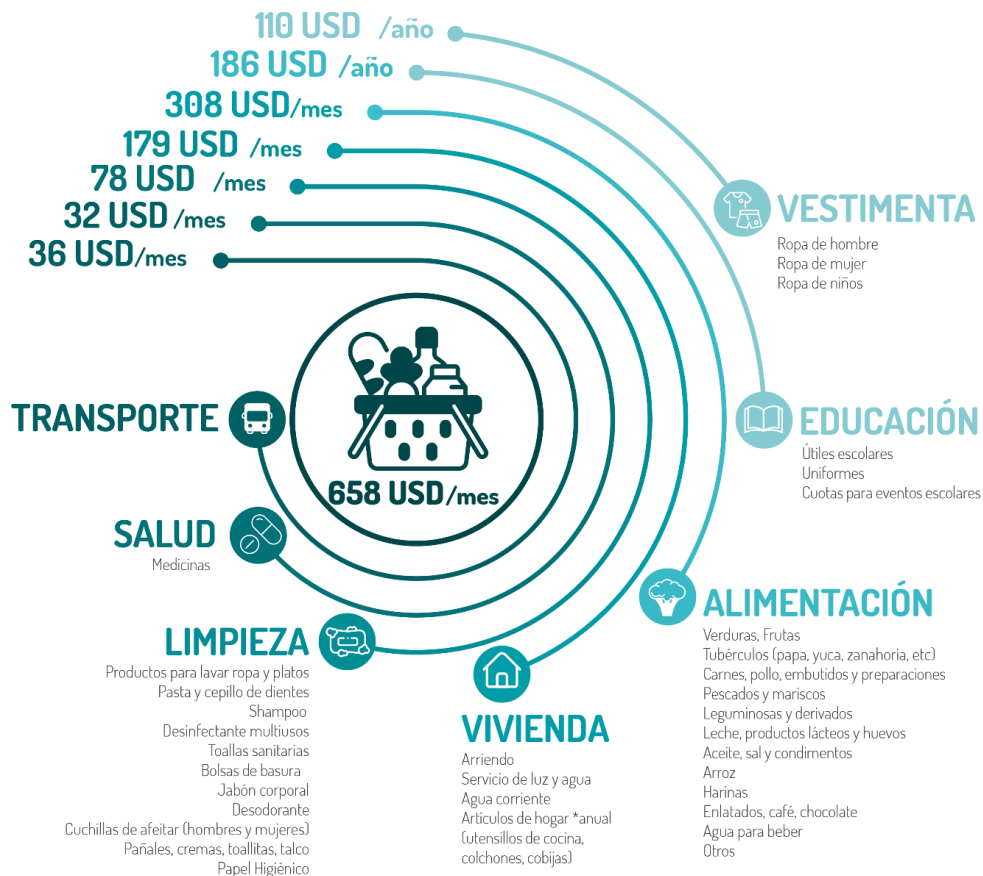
110 USD /año
186 USD /año
308 USD/mes
179 USD /mes
78 USD /mes
32 USD /mes
36 USD/mes

VESTIMENTA
Ropa de hombre
Ropa de mujer
Ropa de niños

EDUCACIÓN
Útiles escolares
Uniformes
Cuotas para eventos escolares

TRANSPORTE

658 USD/mes

SALUD
Medicinas

ALIMENTACIÓN
Verduras, Frutas
Tubérculos (papa, yuca, zanahoria, etc)
Carnes, pollo, embutidos y preparaciones
Pescados y mariscos
Leguminosas y derivados
Leche, productos lácteos y huevos
Aceite, sal y condimentos
Arroz
Harinas
Enlatados, café, chocolate
Agua para beber
Otros

LIMPIEZA
Productos para lavar ropa y platos
Pasta y cepillo de dientes
Shampoo
Desinfectante multiusos
Toallas sanitarias
Bolsas de basura
Jabón corporal
Desodorante
Cuchillas de afeitar (hombres y mujeres)
Pañales, cremas, toallitas, talco
Papel Higiénico

VIVIENDA
Arriendo
Servicio de luz y agua
Agua corriente
Artículos de hogar *anual (utensillos de cocina, colchones, cobijas)